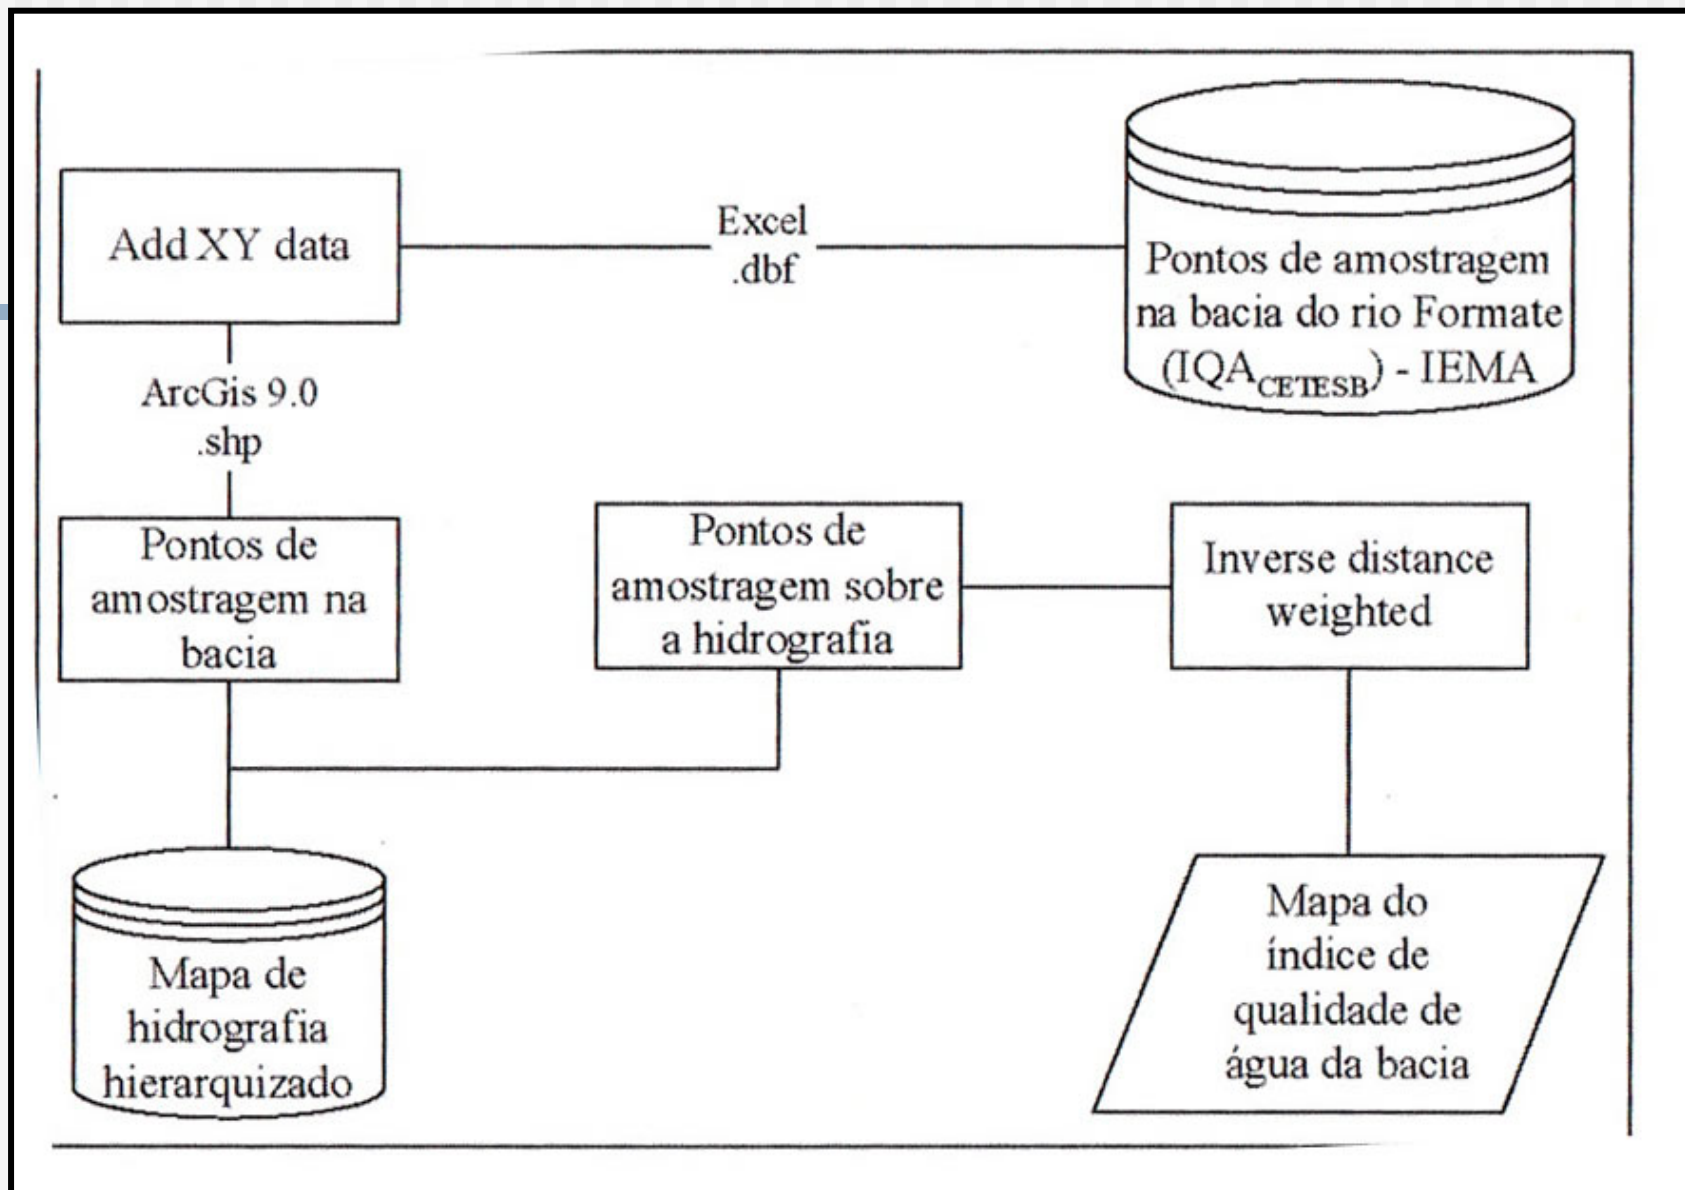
Add XY data

Excel
.dbf

Pontos de amostragem na bacia do rio Formate ($IQA_{CETESB}$) - IEMA

ArcGis 9.0
.shp

Pontos de amostragem na bacia

Pontos de amostragem sobre a hidrografia

Inverse distance weighted

Mapa de hidrografia hierarquizado

Mapa do índice de qualidade de água da bacia